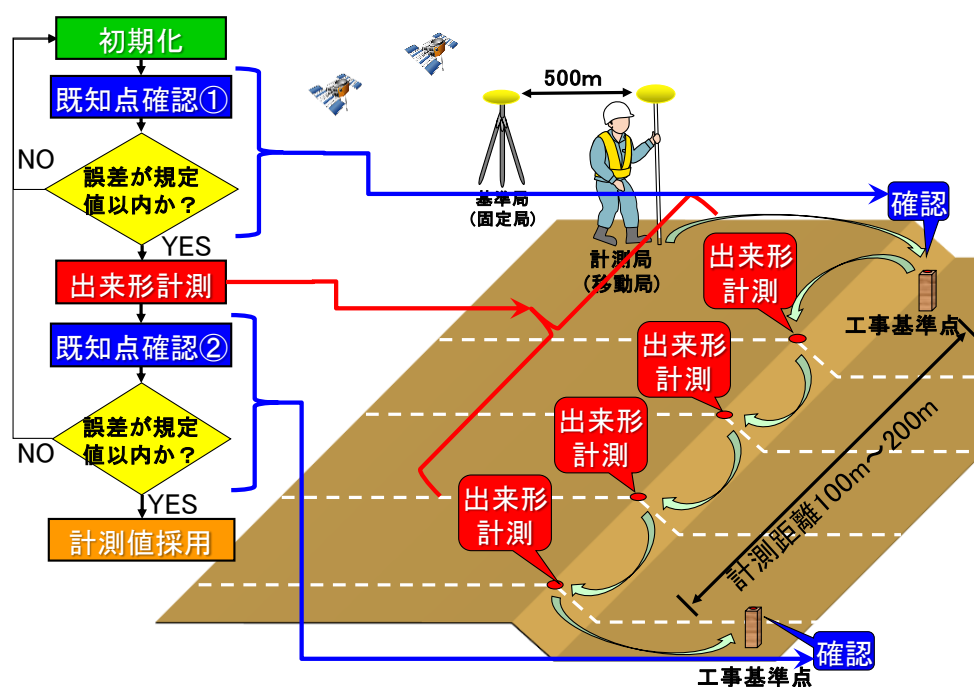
初期化

既知点確認①

NO

誤差が規定値以内か？

YES

出来形計測

既知点確認②

NO

誤差が規定値以内か？

YES

計測値採用

500m

基準局
（固定局）

計測局
（移動局）

確認

出来形計測

工事基準点

出来形計測

出来形計測

出来形計測

計測距離100m～200m

工事基準点

確認